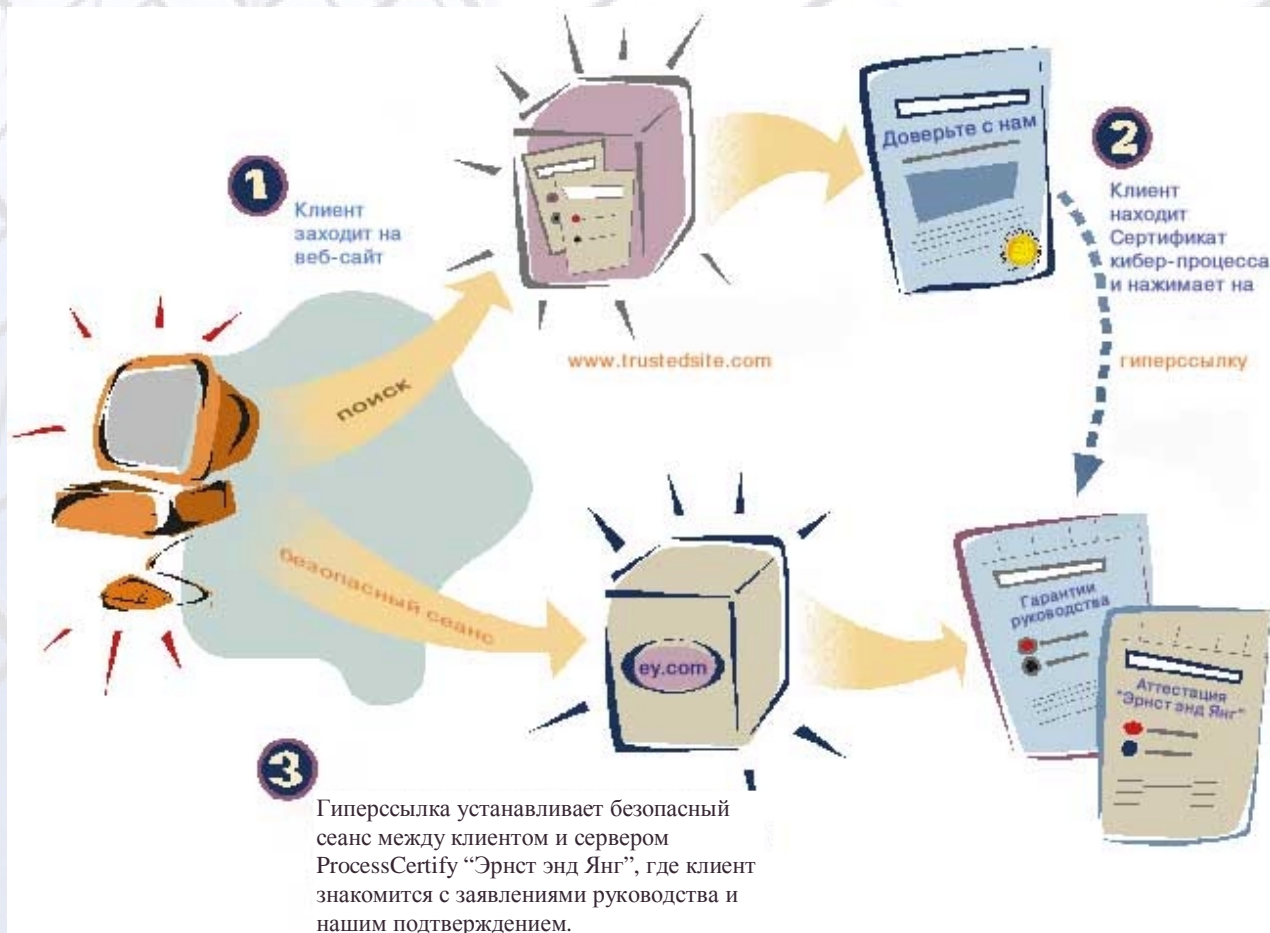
1

Клиент заходит на веб-сайт

Доверьте с нам

2

Клиент находит Сертификат кибер-процесса и нажимает на

www.trustedsite.com

гиперссылку

поиск

безопасный сеанс

ey.com

Гарантии руководства

Аттестация "Эрнст энд Янг"

3

Гиперссылка устанавливает безопасный сеанс между клиентом и сервером ProcessCertify "Эрнст энд Янг", где клиент знакомится с заявлениями руководства и нашим подтверждением.